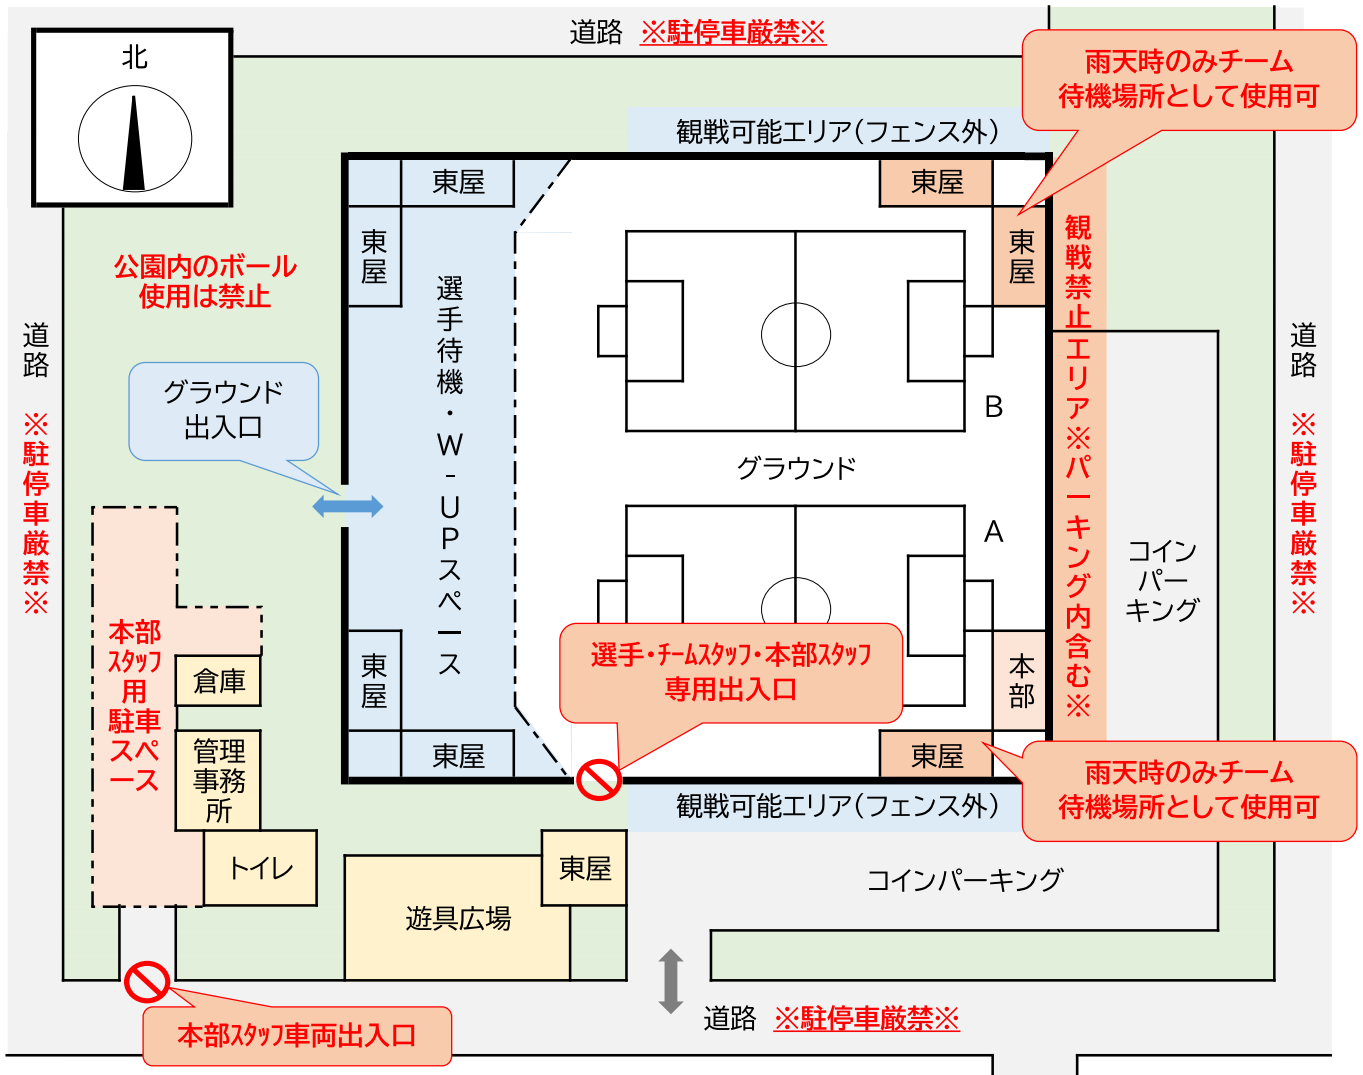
北

道路 ※駐停車厳禁※

雨天時のみチーム待機場所として使用可

観戦可能エリア(フェンス外)

東屋

東屋

東屋

東屋

公園内のボール使用は禁止

道路

※駐停車厳禁※

グラウンド出入口

選手待機・W-UPスペース

B

グラウンド

A

観戦禁止エリア※パーキング内含む※

コインパーキング

道路

※駐停車厳禁※

本部スタッフ用駐車スペース

倉庫

東屋

管理事務所

東屋

選手・チームスタッフ・本部スタッフ専用出入口

本部

東屋

雨天時のみチーム待機場所として使用可

観戦可能エリア(フェンス外)

トイレ

東屋

遊具広場

コインパーキング

本部スタッフ車両出入口

道路 ※駐停車厳禁※